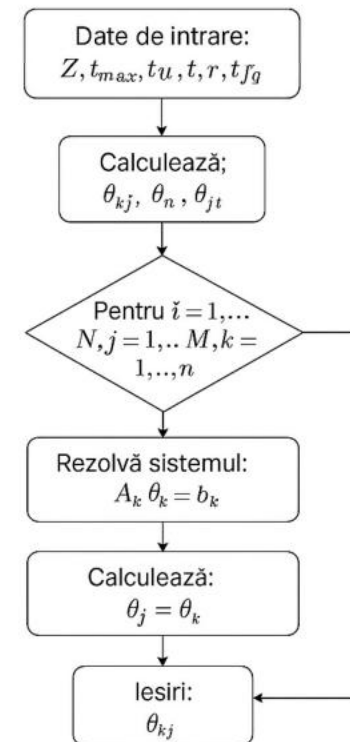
Date de intrare:
$Z, t_{max}, tu, t, r, t_{fg}$

Calculează;
$\theta_{kj}, \theta_n, \theta_{jt}$

Pentru $\breve{i}=1,\ldots N, j=1,.. M, k=1,..,n$

Rezolvă sistemul:
$A_k \theta_k = b_k$

Calculează:
$\theta_j = \theta_k$

Iesiri:
$\theta_{kj}$